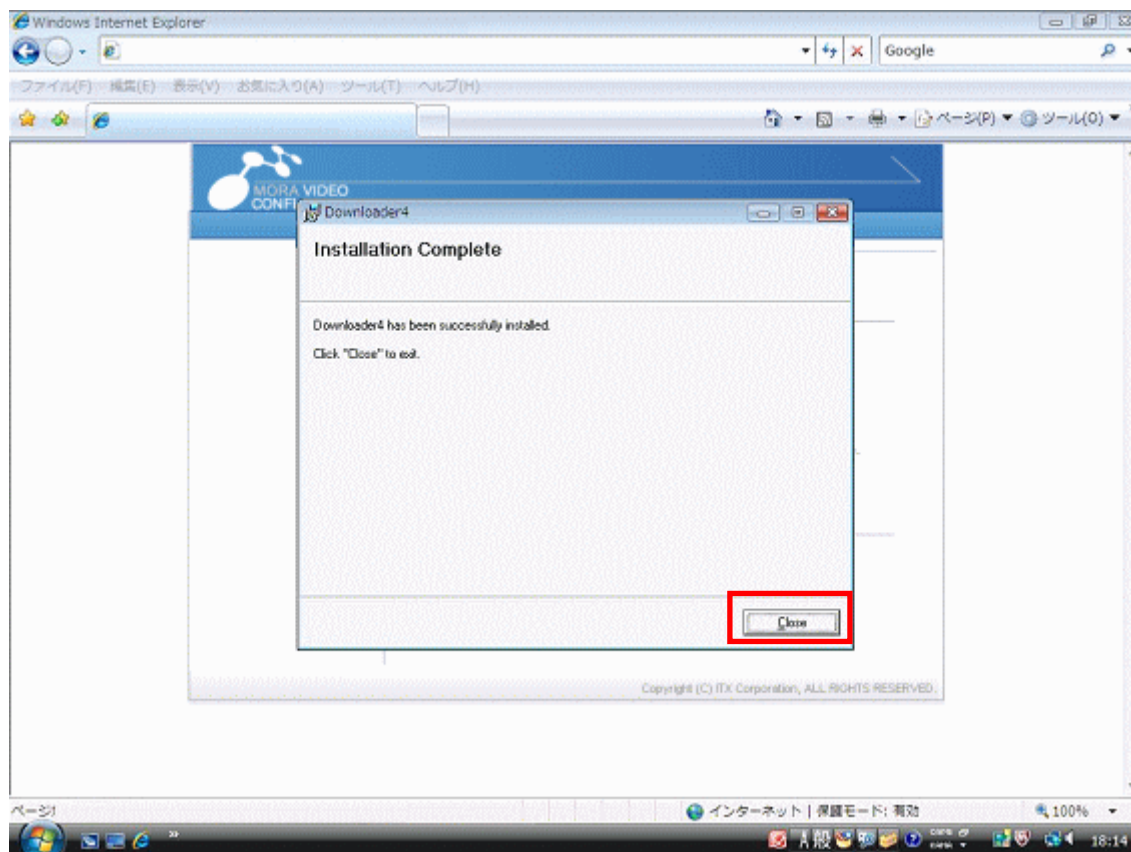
Windows Internet Explorer

Google

ファイル(F) 編集(E) 表示(V) お気に入り(A) ツール(T) ヘルプ(H)

ページ(P) ツール(O)

MORA VIDEO
CONFI

Downloader4

Installation Complete

Downloader4 has been successfully installed.

Click "Close" to exit.

Close

Copyright (C) ITX Corporation, ALL RIGHTS RESERVED.

ページ

インターネット | 保護モード: 有効

100%

18:14